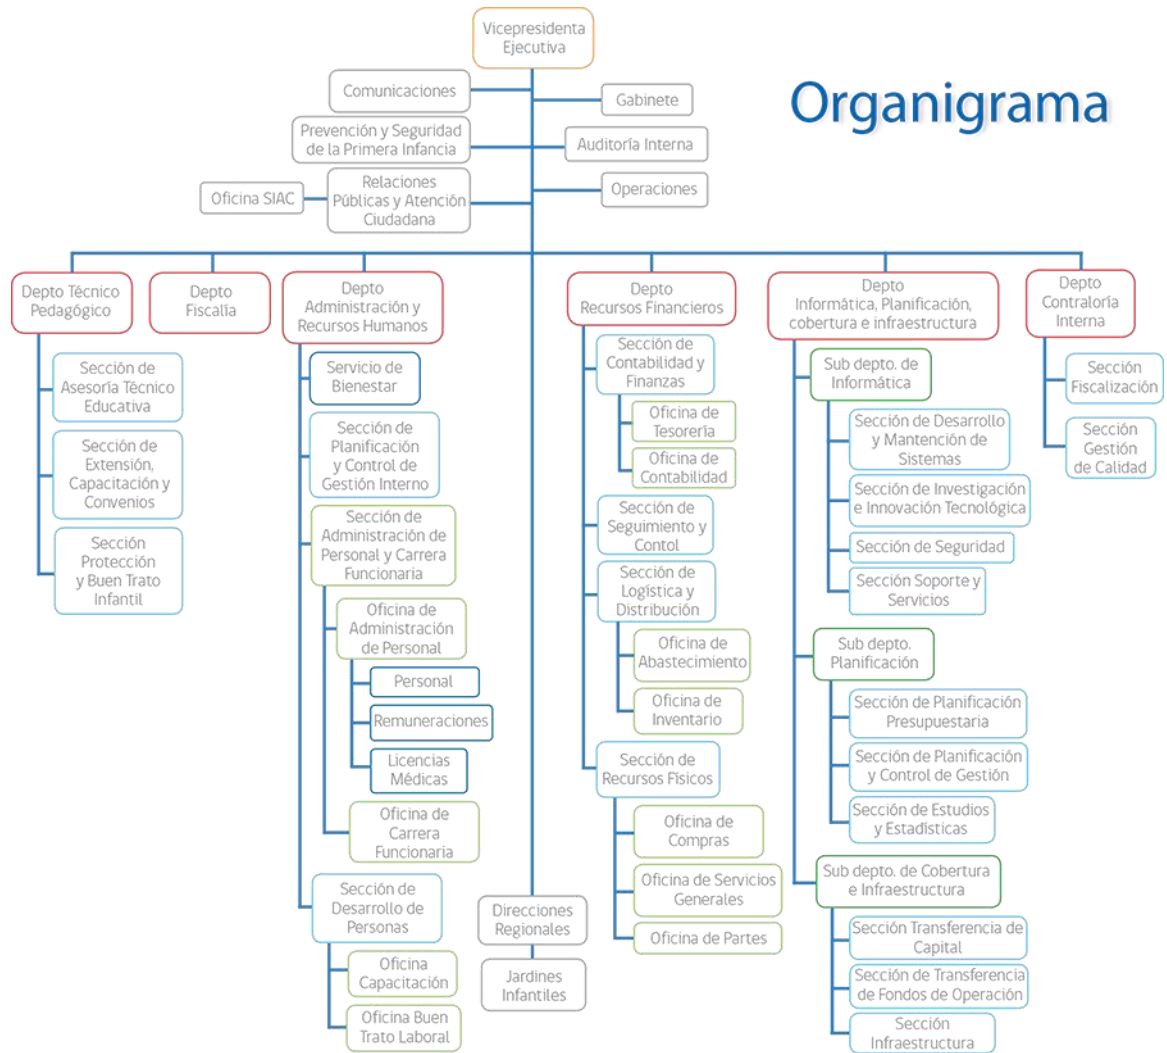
Vicepresidenta Ejecutiva

Organigrama

Comunicaciones

Gabinete

Prevención y Seguridad de la Primera Infancia

Auditoría Interna

Oficina SIAC

Relaciones Públicas y Atención Ciudadana

Operaciones

Depto Técnico Pedagógico

Sección de Asesoría Técnico Educativa

Sección de Extensión, Capacitación y Convenios

Sección Protección y Buen Trato Infantil

Depto Fiscalía

Depto Administración y Recursos Humanos

Servicio de Bienestar

Sección de Planificación y Control de Gestión Interno

Sección de Administración de Personal y Carrera Funcionaria

Oficina de Administración de Personal

Personal

Remuneraciones

Licencias Médicas

Oficina de Carrera Funcionaria

Sección de Desarrollo de Personas

Oficina Capacitación

Oficina Buen Trato Laboral

Direcciones Regionales

Jardines Infantiles

Depto Recursos Financieros

Sección de Contabilidad y Finanzas

Oficina de Tesorería

Oficina de Contabilidad

Sección de Seguimiento y Contol

Sección de Logística y Distribución

Oficina de Abastecimiento

Oficina de Inventario

Sección de Recursos Físicos

Oficina de Compras

Oficina de Servicios Generales

Oficina de Partes

Depto Informática, Planificación, cobertura e infraestructura

Sub depto. de Informática

Sección de Desarrollo y Mantención de Sistemas

Sección de Investigación e Innovación Tecnológica

Sección de Seguridad

Sección Soporte y Servicios

Sub depto. Planificación

Sección de Planificación Presupuestaria

Sección de Planificación y Control de Gestión

Sección de Estudios y Estadísticas

Sub depto. de Cobertura e Infraestructura

Sección Transferencia de Capital

Sección de Transferencia de Fondos de Operación

Sección Infraestructura

Depto Contraloría Interna

Sección Fiscalización

Sección Gestión de Calidad